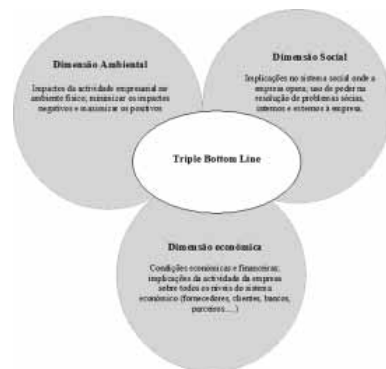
Dimensão Ambiental

Impactos da actividade empresarial no ambiente físico; minimizar os impactos negativos e maximizar os positivos

Dimensão Social

Implicações no sistema social onde a empresa opera, uso do poder na resolução de problemas sociais, internos e externos à empresa.

Triple Bottom Line

Dimensão económica

Condições económicas e financeiras; implicações da actividade da empresa sobre todos os níveis do sistema económico (fornecedores, clientes, bancos, parceiros ....)